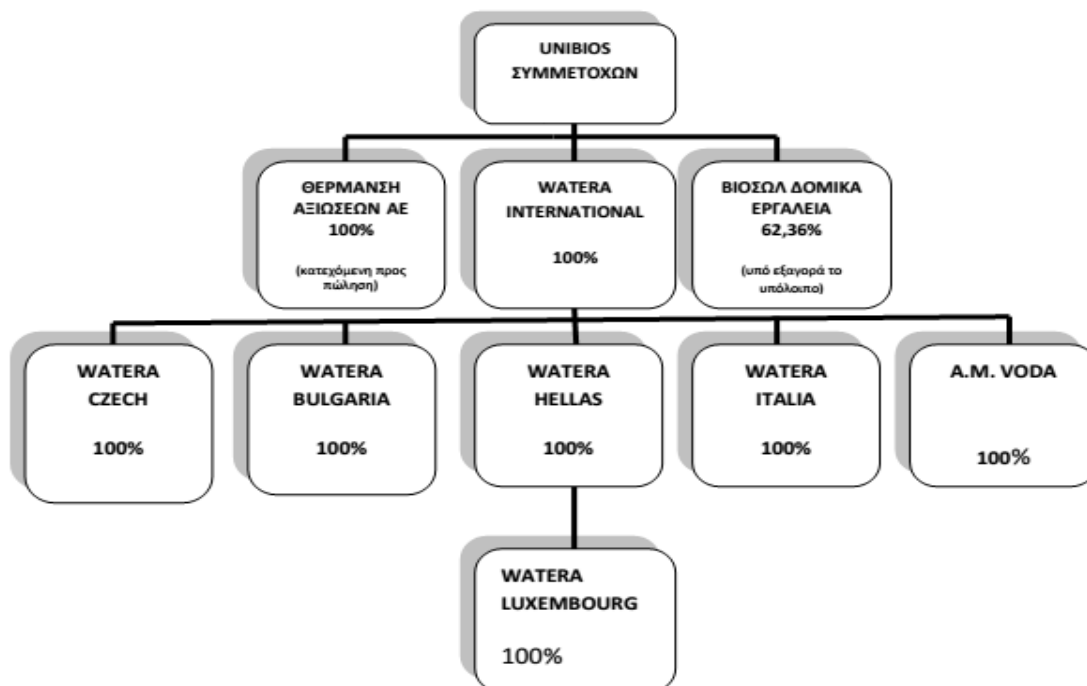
UNIBIOS ΣΥΜΜΕΤΟΧΩΝ

ΘΕΡΜΑΝΣΗ ΑΞΙΩΣΕΩΝ ΑΕ 100%

(κατεχόμενη προς πώληση)

WATERA INTERNATIONAL

100%

ΒΙΟΣΩΛ ΔΟΜΙΚΑ ΕΡΓΑΛΕΙΑ 62,36%

(υπό εξαγορά το υπόλοιπο)

WATERA CZECH

100%

WATERA BULGARIA

100%

WATERA HELLAS

100%

WATERA ITALIA

100%

A.M. VODA

100%

WATERA LUXEMBOURG

100%